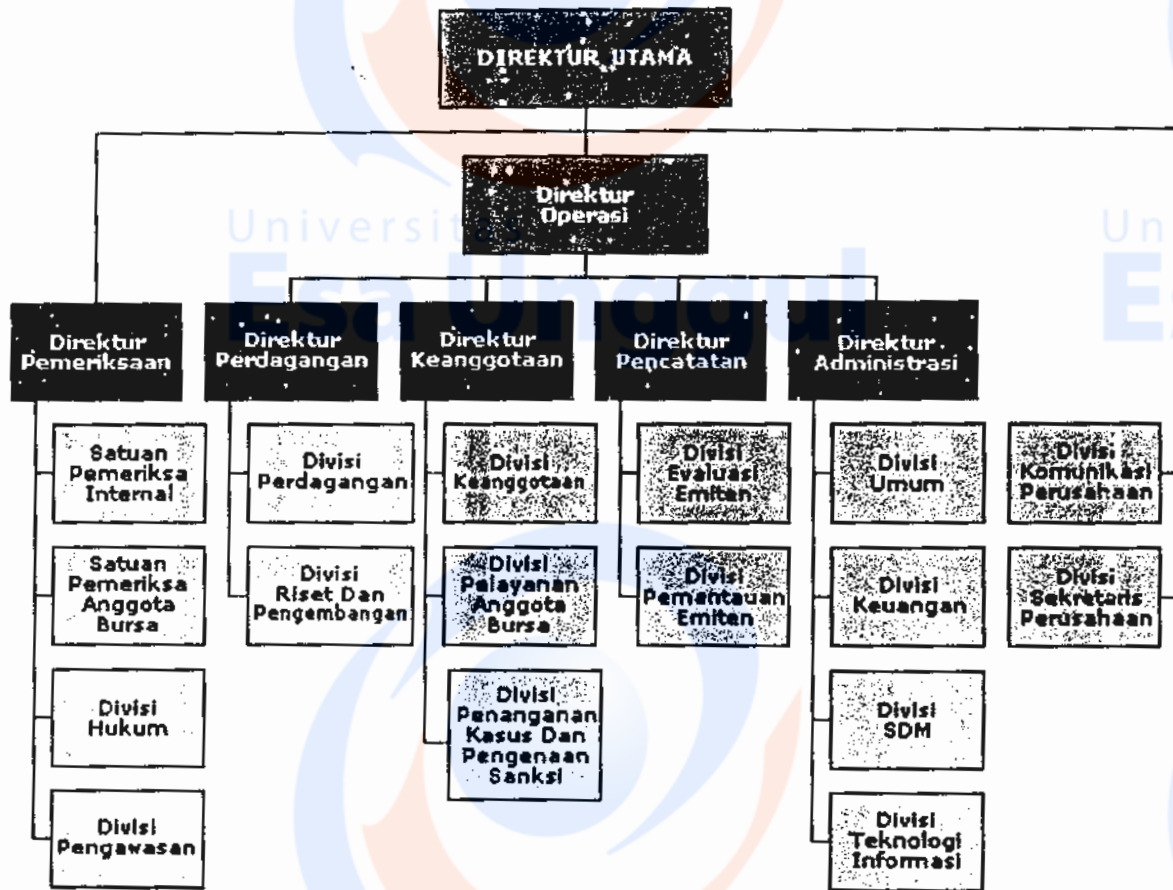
DIREKTUR UTAMA

Direktur Operasi

Direktur Pemeriksaan

Satuan Pemeriksa Internal

Satuan Pemeriksa Anggota Bursa

Divisi Hukum

Divisi Pengawasan

Direktur Perdagangan

Divisi Perdagangan

Divisi Riset Dan Pengembangan

Direktur Keanggotaan

Divisi Keanggotaan

Divisi Pelayanan Anggota Bursa

Divisi Penanganan Kasus Dan Pengenaan Sanksi

Direktur Pencatatan

Divisi Evaluasi Emiten

Divisi Pemantauan Emiten

Direktur Administrasi

Divisi Umum

Divisi Keuangan

Divisi SDM

Divisi Teknologi Informasi

Divisi Komunikasi Perusahaan

Divisi Sekretaris Perusahaan

Universitas Esa Unggul

Un E